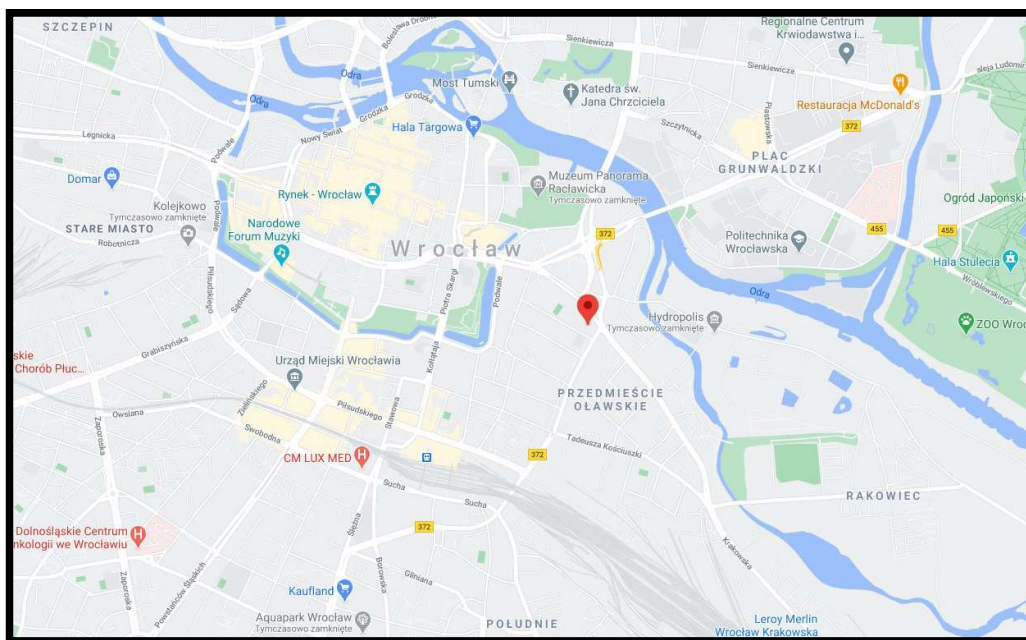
SZCZEPIN
Bolesława Drobnera
Regionalne Centrum Krwiodawstwa i...
Sienkiewicza
Sienkiewicza
aleja Ludomir
Odra
Most Tumski
Katedra św. Jana Chrzciciela
Odra
Grodzka
Grodzka
Nowy Świat
Restauracja McDonald's
Legnicka
Podwale
Hala Targowa
Szczytnicka
Pastorska
372
PLAC GRUNWALDZKI
Domar
Muzeum Panorama Racławicka
Tymczasowo zamknięte
Kolejkowo
Tymczasowo zamknięte
Rynek - Wrocław
Ogród Japoński
STARE MIASTO
Robotnicza
Narodowe Forum Muzyki
Wrocław
372
Politechnika Wrocławska
455
455
Hala Stulecia
Wróblewskiego
Piłsudskiego
Sądowa
Piotra Skargi
Podwale
Odra
Hydropolis
Tymczasowo zamknięte
ZOO Wroc
skie
Chorób Płuc...
Grabiszyńska
Urząd Miejski Wrocławia
Kołłątaja
Zielińskiego
Piłsudskiego
Stawowa
PRZEDMIEŚCIE OŁAWSKIE
Owsiana
Zaporoska
Swobodna
Tadeusza Kościuszki
CM LUX MED
372
Sucha
Sucha
RAKOWIEC
Dolnośląskie Centrum
nkologii we Wrocławiu
Ślężna
372
Zaporoska
Borowska
Glinianа
Krakowska
Kaufland
Powstańców Śląskich
Aquapark Wrocław
Tymczasowo zamknięte
POŁUDNIE
Leroy Merlin Wrocław Krakowska